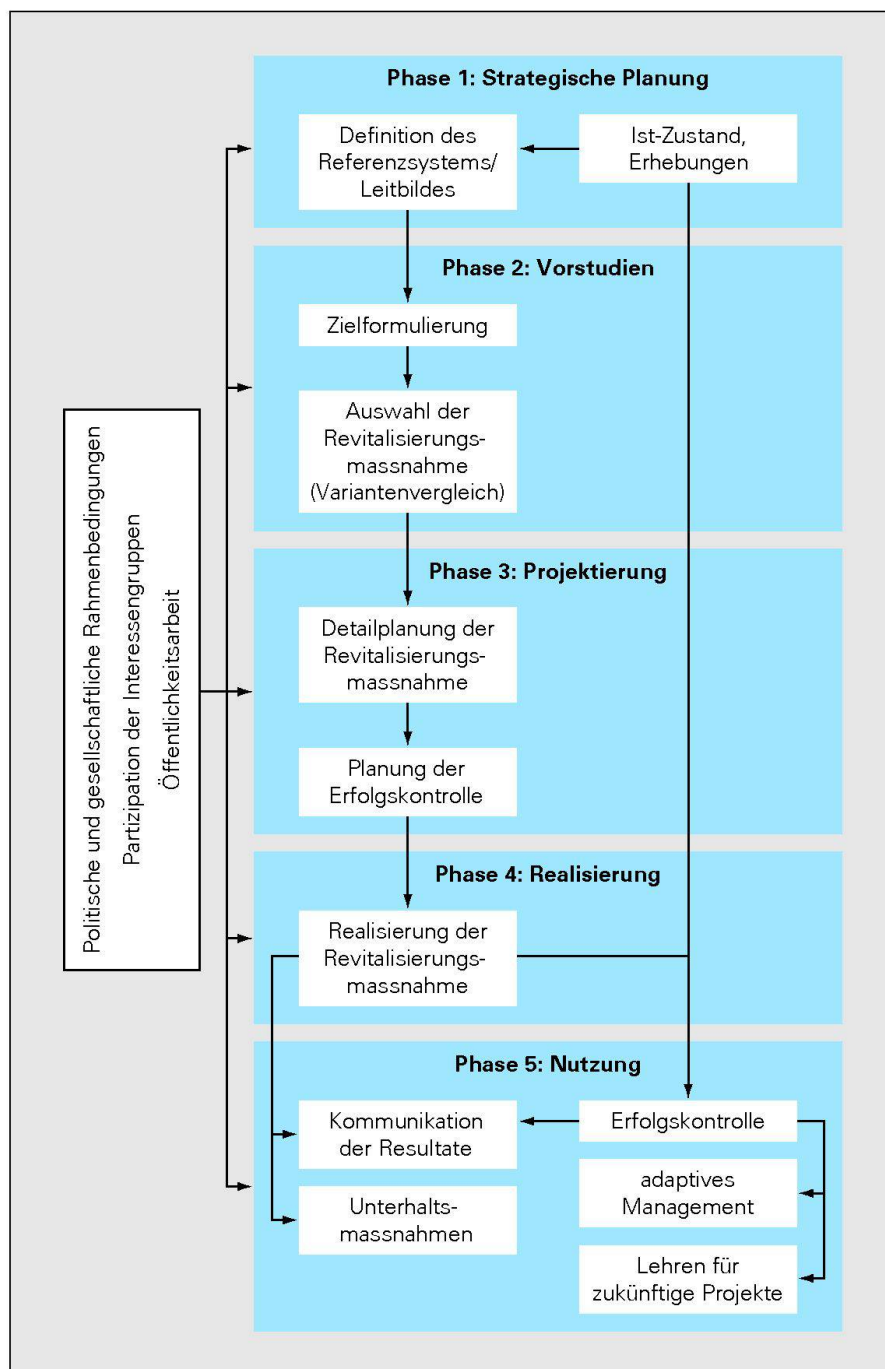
Politische und gesellschaftliche Rahmenbedingungen
Partizipation der Interessengruppen
Öffentlichkeitsarbeit

Phase 1: Strategische Planung

Definition des Referenzsystems/ Leitbildes

Ist-Zustand, Erhebungen

Phase 2: Vorstudien

Zielformulierung

Auswahl der Revitalisierungsmassnahme (Variantenvergleich)

Phase 3: Projektierung

Detailplanung der Revitalisierungsmassnahme

Planung der Erfolgskontrolle

Phase 4: Realisierung

Realisierung der Revitalisierungsmassnahme

Phase 5: Nutzung

Kommunikation der Resultate

Erfolgskontrolle

adaptives Management

Unterhaltsmassnahmen

Lehren für zukünftige Projekte